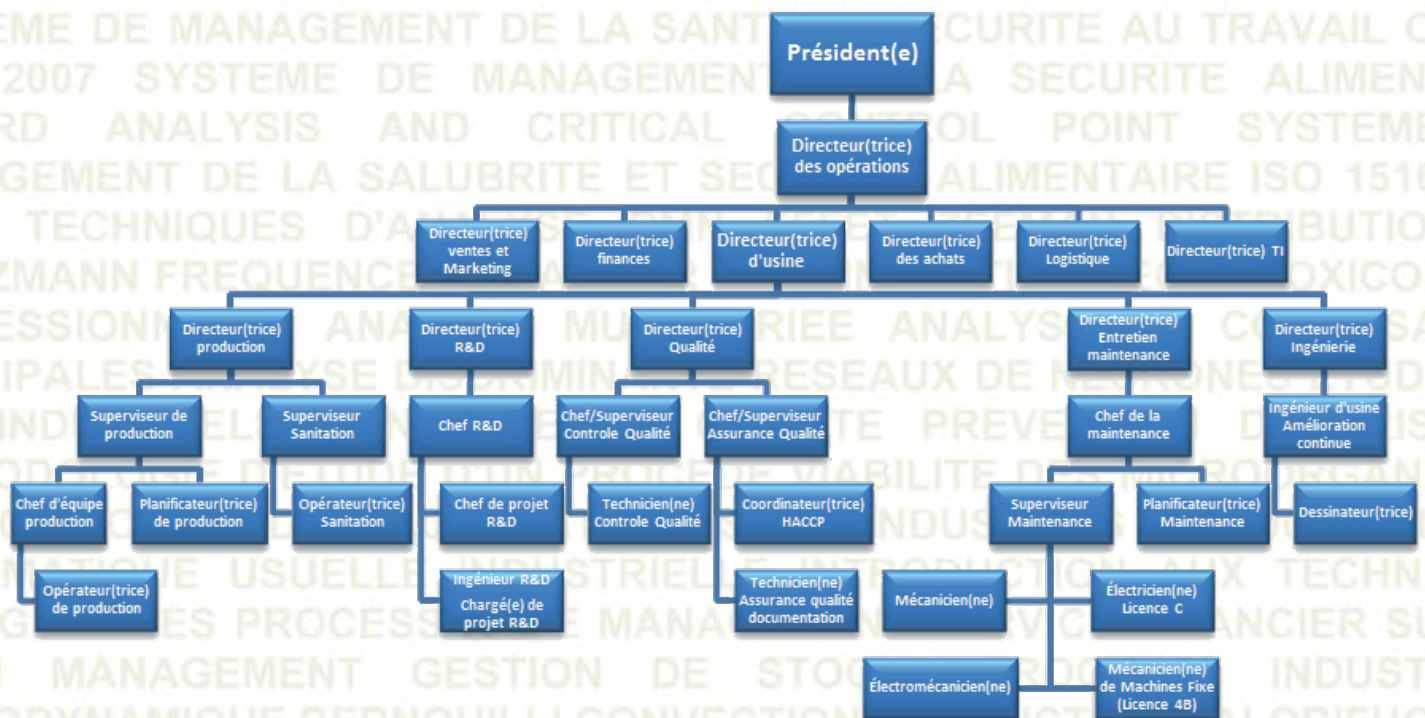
Président(e)

Directeur(trice) des opérations

Directeur(trice) ventes et Marketing

Directeur(trice) finances

Directeur(trice) d'usine

Directeur(trice) des achats

Directeur(trice) Logistique

Directeur(trice) TI

Directeur(trice) production

Directeur(trice) R&D

Directeur(trice) Qualité

Directeur(trice) Entretien maintenance

Directeur(trice) Ingénierie

Superviseur de production

Superviseur Sanitation

Chef R&D

Chef/Superviseur Controle Qualité

Chef/Superviseur Assurance Qualité

Chef de la maintenance

Ingénieur d'usine Amélioration continue

Chef d'équipe production

Planificateur(trice) de production

Opérateur(trice) Sanitation

Chef de projet R&D

Technicien(ne) Controle Qualité

Coordinateur(trice) HACCP

Superviseur Maintenance

Planificateur(trice) Maintenance

Dessinateur(trice)

Opérateur(trice) de production

Ingénieur R&D Chargé(e) de projet R&D

Technicien(ne) Assurance qualité documentation

Mécanicien(ne)

Électricien(ne) Licence C

Électromécanicien(ne)

Mécanicien(ne) de Machines Fixe (Licence 4B)

EME DE MANAGEMENT DE LA SANT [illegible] CURITE AU TRAVAIL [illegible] 2007 SYSTEME DE MANAGEMENT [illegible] A SECURITE ALIMEN RD ANALYSIS AND CRITICAL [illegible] OL POINT SYSTEM GEMENT DE LA SALUBRITE ET SEC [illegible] ALIMENTAIRE ISO 151 TECHNIQUES D'AN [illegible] IBUTIO ZMANN FREQUENC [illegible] OXICO ESSIONN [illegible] ANA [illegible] MU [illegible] RIEE ANALYS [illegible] SA IPALES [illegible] YSE DISCRIMIN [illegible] RESEAUX DE NE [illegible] RONES IND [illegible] EL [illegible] TE PREVE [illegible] IS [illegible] ILITE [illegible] ORGAN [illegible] INDUS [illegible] ATIQUE USUELLE INDUSTRIELLE INTRODUCTION AUX TECHN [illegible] ES PROCESS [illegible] MANA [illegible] ANCIER SU MANAGEMENT GESTION DE STO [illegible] INDUST